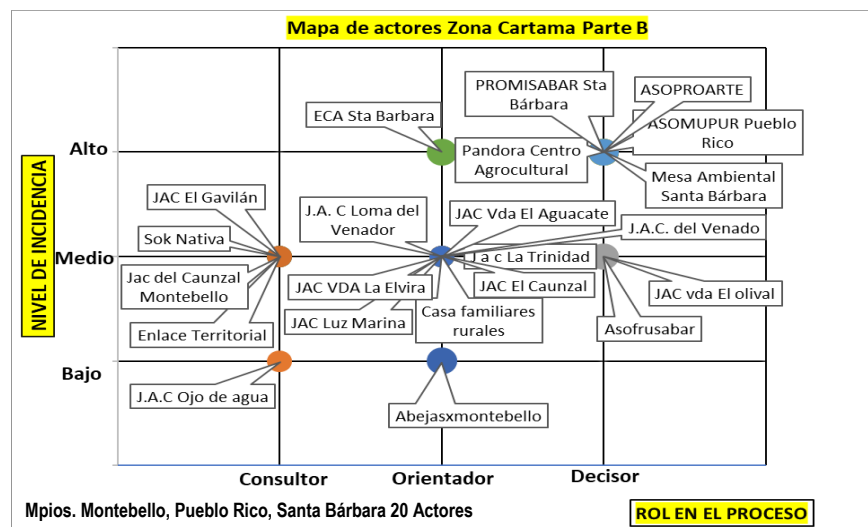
Mapa de actores Zona Cartama Parte B

NIVEL DE INCIDENCIA

Alto

Medio

Bajo

ECA Sta Barbara

Pandora Centro Agrocultural

PROMISABAR Sta Bárbara

ASOPROARTE

ASOMUPUR Pueblo Rico

Mesa Ambiental Santa Bárbara

JAC El Gavilán

Sok Nativa

Jac del Caunzal Montebello

Enlace Territorial

J.A. C Loma del Venador

JAC Vda El Aguacate

J.A.C. del Venado

J a c La Trinidad

JAC VDA La Elvira

JAC El Caunzal

JAC Luz Marina

Casa familiares rurales

JAC vda El olival

Asofrusabar

J.A.C Ojo de agua

Abejasxmontebello

Consultor

Orientador

Decisor

Mpios. Montebello, Pueblo Rico, Santa Bárbara 20 Actores

ROL EN EL PROCESO